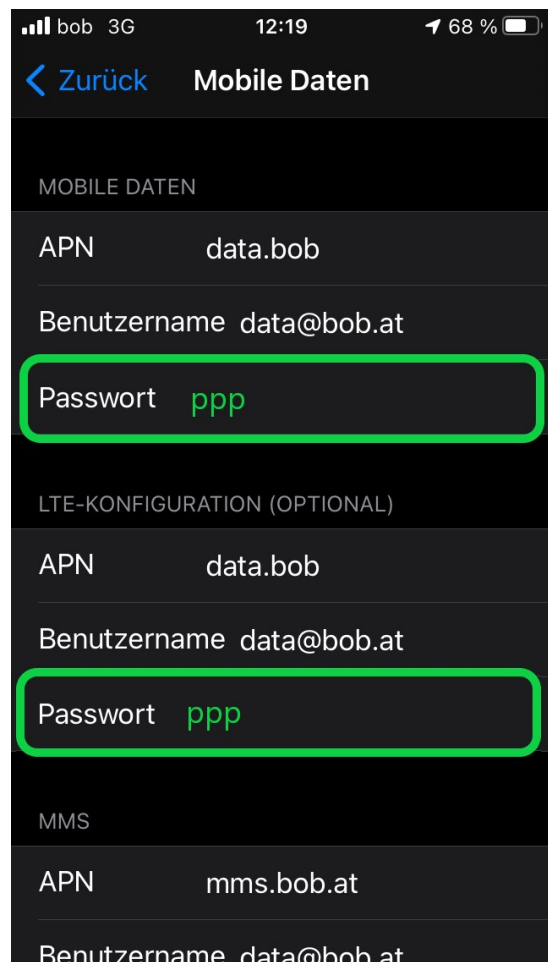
bob 3G 12:19 68 %

Zurück Mobile Daten

MOBILE DATEN

APN data.bob

Benutzername data@bob.at

Passwort ppp

LTE-KONFIGURATION (OPTIONAL)

APN data.bob

Benutzername data@bob.at

Passwort ppp

MMS

APN mms.bob.at

Benutzername data@bob.at